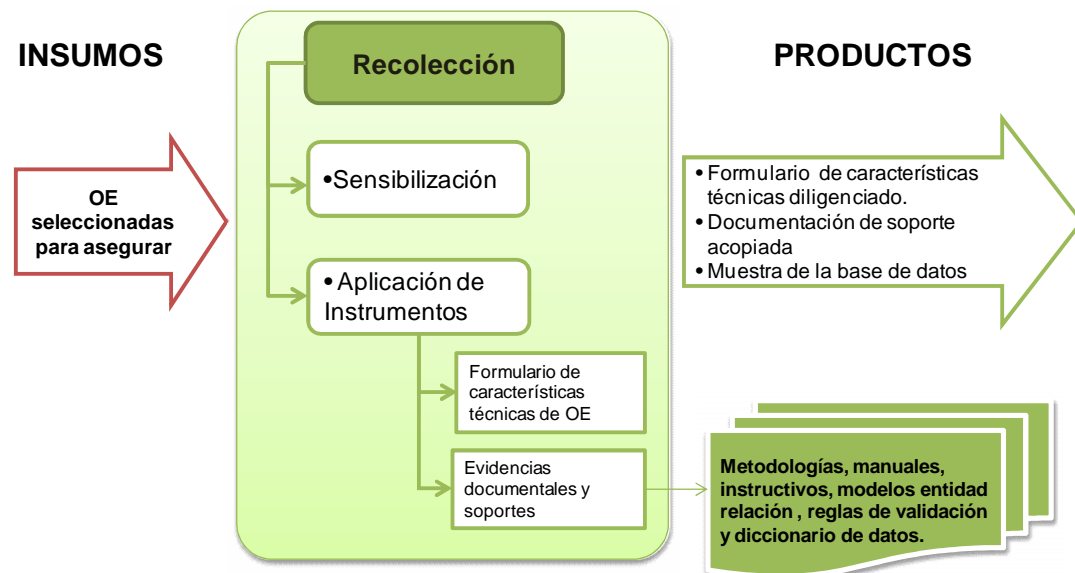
INSUMOS

Recolección

PRODUCTOS

OE seleccionadas para asegurar

•Sensibilización

•Aplicación de Instrumentos

Formulario de características técnicas de OE

Evidencias documentales y soportes

• Formulario de características técnicas diligenciado.
• Documentación de soporte acopiada
• Muestra de la base de datos

Metodologías, manuales, instructivos, modelos entidad relación , reglas de validación y diccionario de datos.